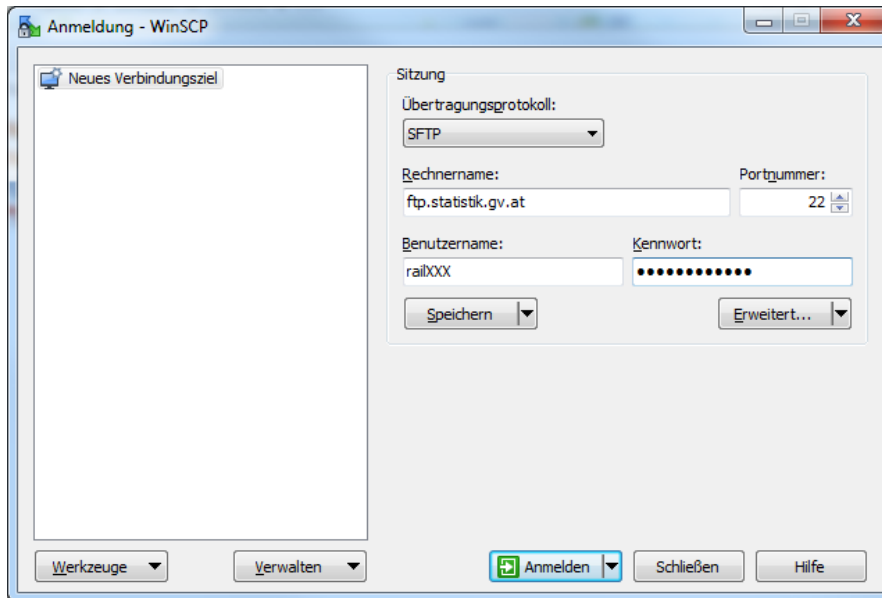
Anmeldung - WinSCP

Neues Verbindungsziel

Sitzung

Übertragungsprotokoll:

SFTP

Rechnername:

ftp.statistik.gv.at

Portnummer:

22

Benutzername:

railXXX

Kennwort:

●●●●●●●●●●●●

Speichern

Erweitert...

Werkzeuge

Verwalten

Anmelden

Schließen

Hilfe